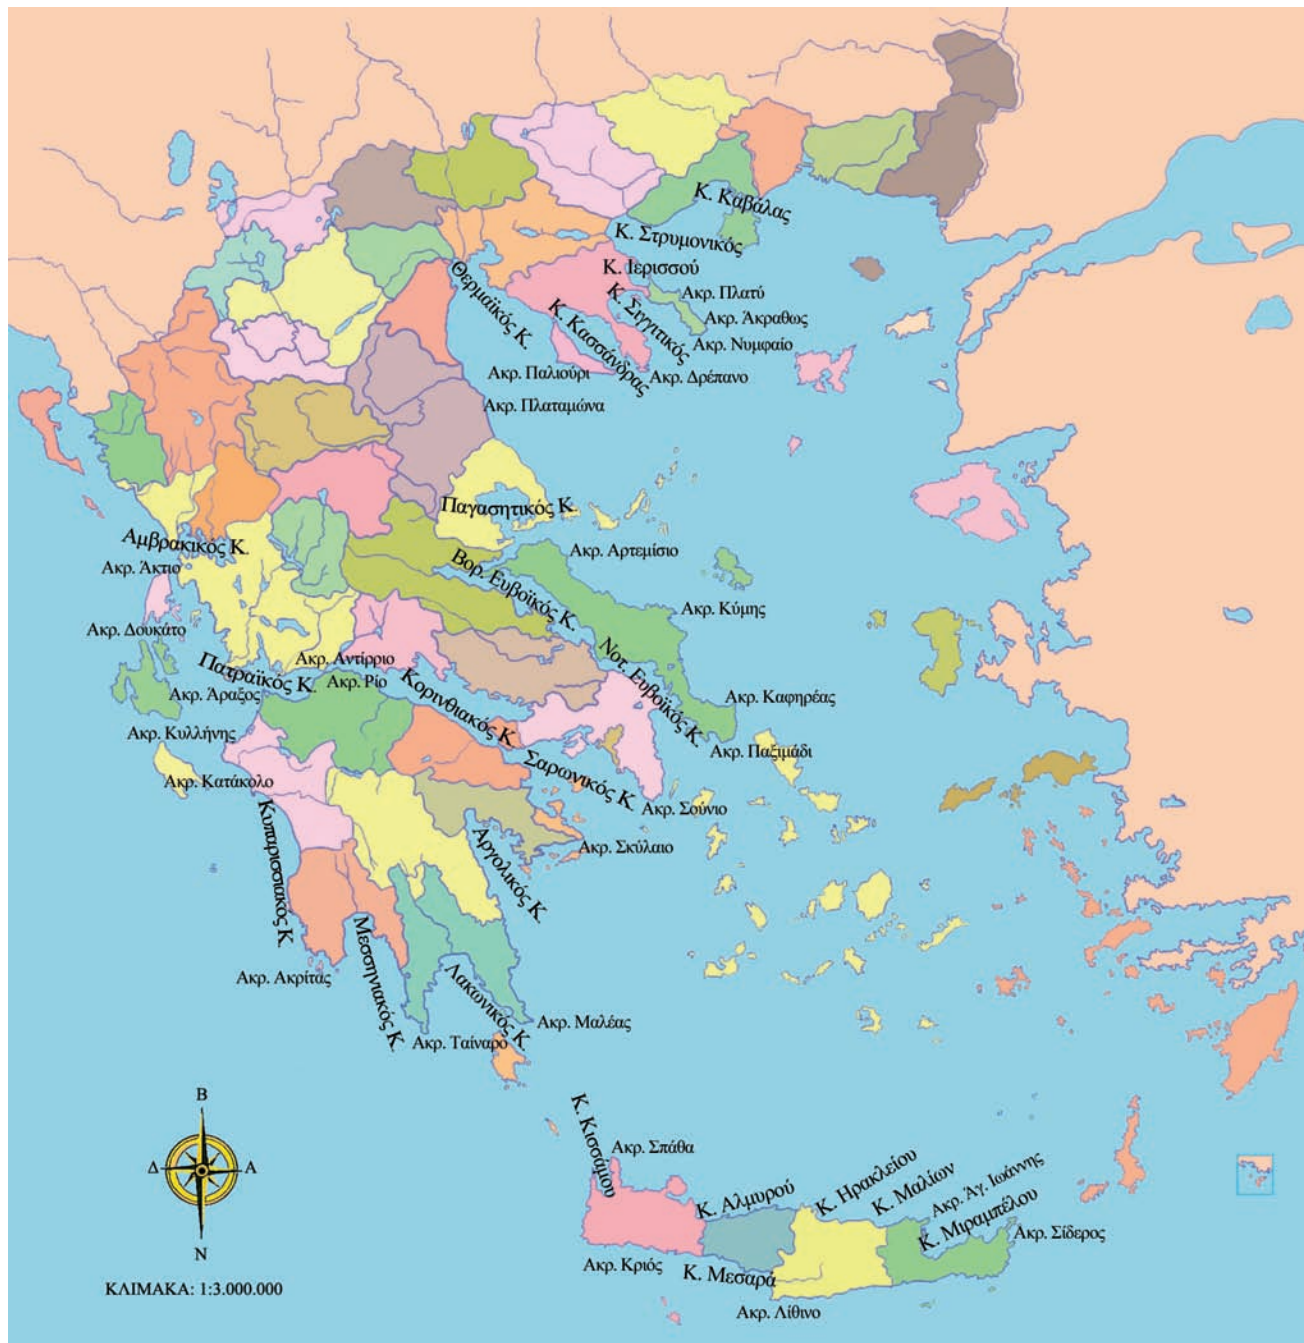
Κ. Καβάλας
Κ. Στρυμονικός
Κ. Ιερισσού
Θερμαϊκός Κ.
Κ. Κασσάνδρας
Κ. Σιγγιτικός
Ακρ. Πλατύ
Ακρ. Άκραθως
Ακρ. Νυμφαίο
Ακρ. Παλιούρι
Ακρ. Δρέπανο
Ακρ. Πλαταμώνα
Παγασητικός Κ.
Ακρ. Αρτεμίσιο
Αμβρακικός Κ.
Ακρ. Άκτιο
Βορ. Ευβοϊκός Κ.
Ακρ. Κύμης
Ακρ. Δουκάτο
Ακρ. Αντίρριο
Ακρ. Ρίο
Πατραϊκός Κ.
Νοτ. Ευβοϊκός Κ.
Ακρ. Άραξος
Ακρ. Καφηρέας
Κορινθιακός Κ.
Ακρ. Κυλλήνης
Ακρ. Παξιμάδι
Σαρωνικός Κ.
Ακρ. Κατάκολο
Ακρ. Σούνιο
Κυπαρισσιακός Κ.
Αργολικός Κ.
Ακρ. Σκύλαιο
Μεσσηνιακός Κ.
Ακρ. Ακρίτας
Λακωνικός Κ.
Ακρ. Μαλέας
Ακρ. Ταίναρο
Β
Δ
Α
Ν
ΚΛΙΜΑΚΑ: 1:3.000.000
Κ. Κισσάμου
Ακρ. Σπάθα
Κ. Αλμυρού
Κ. Ηρακλείου
Κ. Μαλίων
Ακρ. Άγ. Ιωάννης
Κ. Μιραμπέλου
Ακρ. Σίδερος
Ακρ. Κριός
Κ. Μεσαρά
Ακρ. Λίθινο